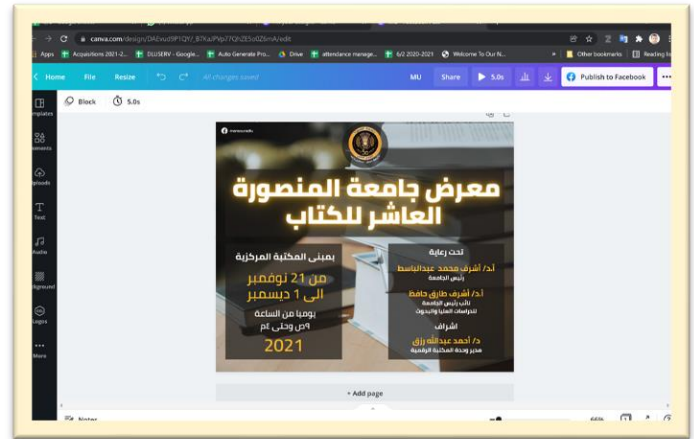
canva.com/design/DAEvod9P1QY/_B7KaJPIp77QhZE5o0Z6mA/edit

Apps Acquisitions 2021-2... DLISERV - Google... Auto Generate Pro... Drive attendance manage... 6/2 2020-2021 Welcome To Our N... Other bookmarks Reading list

Home File Resize All changes saved MU Share 5.0s Publish to Facebook

Templates Elements Uploads Text Audio Background Logos More

Block 5.0s

معرض جامعة المنصورة العاشر للكتاب

بمبنى المكتبة المركزية

من 21 نوفمبر الى 1 ديسمبر

يوميا من الساعة 9ص وحتى 2م

2021

تحت رعاية

أ.د/ أشرف محمد عبدالباسط
رئيس الجامعة

أ.د/ أشرف طارق حافظ
نائب رئيس الجامعة للدراسات العليا والبحوث

اشراف

د/ أحمد عبدالله رزق
مدير وحدة المكتبة الرقمية

+ Add page

Notes